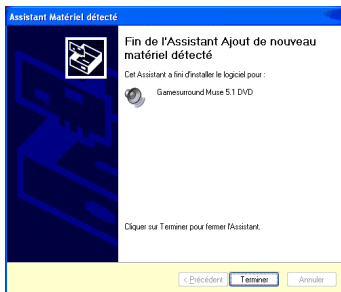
Assistant Matériel détecté

Fin de l'Assistant Ajout de nouveau matériel détecté

Cet Assistant a fini d'installer le logiciel pour :

Gamesurround Muse 5.1 DVD

Cliquer sur Terminer pour fermer l'Assistant.

< Précédent
Terminer
Annuler